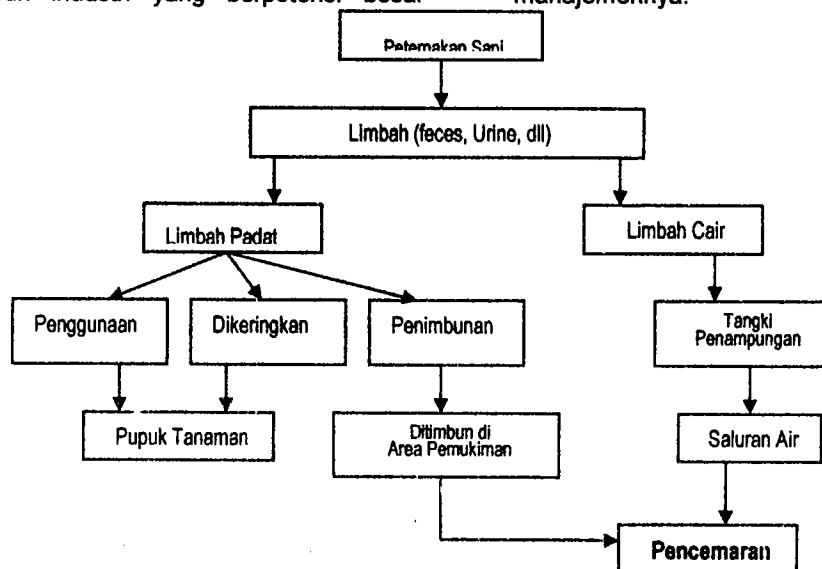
dan industri yang berpotensi besar manajemennya.

Peternakan Sapi

Limbah (feces, Urine, dll)

Limbah Padat

Limbah Cair

Penggunaan

Dikeringkan

Penimbunan

Tangki Penampungan

Pupuk Tanaman

Ditimbun di Area Pemukiman

Saluran Air

Pencemaran